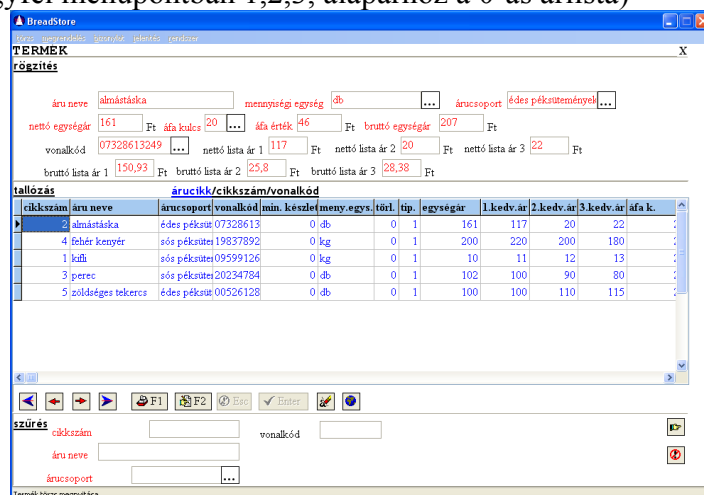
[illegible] menüpontban 1,2,3, alapárhoz a 0-ás árlista)

BreadStore

törzs megrendelés bizonylat jelentés rendszer

TERMEK X

rögzítés

áru neve almástáska mennyiségi egység db ... árucsoport édes péksütemények ...

nettó egységár 161 Ft áfa kulcs 20 ... áfa érték 46 Ft bruttó egységár 207 Ft

vonalkód 07328613249 ... nettó lista ár 1 117 Ft nettó lista ár 2 20 Ft nettó lista ár 3 22 Ft

bruttó lista ár 1 150,93 Ft bruttó lista ár 2 25,8 Ft bruttó lista ár 3 28,38 Ft

tallózás árucikk/cikkszám/vonalkód

| cikkszám | áru neve | árucsoport | vonalkód | min. készlet | meny.egys. | törl. | tip. | egységár | 1.kedv.ár | 2.kedv.ár | 3.kedv.ár | áfa k. |
|---|---|---|---|---|---|---|---|---|---|---|---|---|
| 2 | almástáska | édes péksüt | 07328613 | 0 | db | 0 | 1 | 161 | 117 | 20 | 22 | 2 |
| 4 | fehér kenyér | sós péksüte | 19837892 | 0 | kg | 0 | 1 | 200 | 220 | 200 | 180 | 2 |
| 1 | kifli | sós péksüte | 09599126 | 0 | kg | 0 | 1 | 10 | 11 | 12 | 13 | 2 |
| 3 | perec | sós péksüte | 20234784 | 0 | db | 0 | 1 | 102 | 100 | 90 | 80 | 2 |
| 5 | zöldséges tekercs | édes péksüt | 00526128 | 0 | db | 0 | 1 | 100 | 100 | 110 | 115 | 2 |

F1 F2 Esc Enter

szűrés
cikkszám vonalkód
áru neve
árucsoport ...

Termék törzs megnyitása